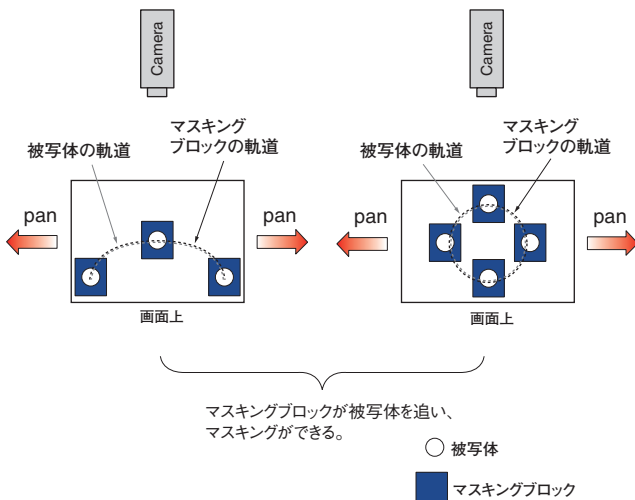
Camera

Camera

被写体の軌道

マスキング
ブロックの軌道

pan

pan

画面上

被写体の軌道

マスキング
ブロックの軌道

pan

pan

画面上

マスキングブロックが被写体を追い、
マスキングができる。

被写体

マスキングブロック